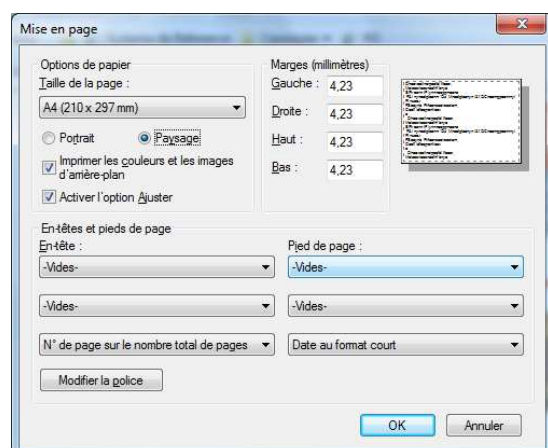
Mise en page

Options de papier
Taille de la page :
A4 (210 x 297 mm)
Portrait
Paysage
Imprimer les couleurs et les images d'arrière-plan
Activer l'option Ajuster

Marges (millimètres)
Gauche : 4,23
Droite : 4,23
Haut : 4,23
Bas : 4,23

En-têtes et pieds de page
En-tête :
-Vides-
-Vides-
N° de page sur le nombre total de pages
Pied de page :
-Vides-
-Vides-
Date au format court
Modifier la police

OK
Annuler